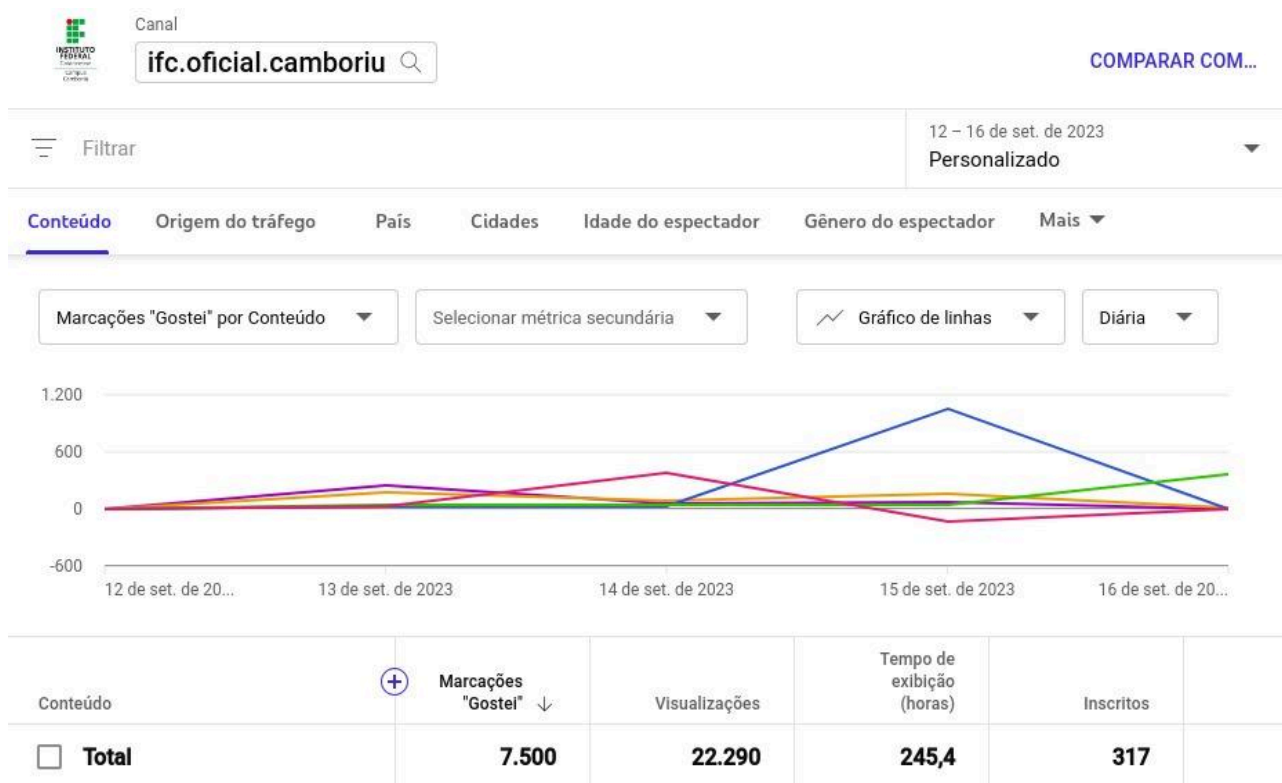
INSTITUTO FEDERAL Catarinense Campus Camboriú

Canal
ifc.oficial.camboriu

COMPARAR COM...

Filtrar

12 – 16 de set. de 2023
Personalizado

Conteúdo Origem do tráfego País Cidades Idade do espectador Gênero do espectador Mais

Marcações "Gostei" por Conteúdo

Selecionar métrica secundária

Gráfico de linhas

Diária

1.200
600
0
-600

12 de set. de 20...
13 de set. de 2023
14 de set. de 2023
15 de set. de 2023
16 de set. de 20...

| Conteúdo | Marcações "Gostei" | Visualizações | Tempo de exibição (horas) | Inscritos |
|---|---|---|---|---|
| Total | 7.500 | 22.290 | 245,4 | 317 |